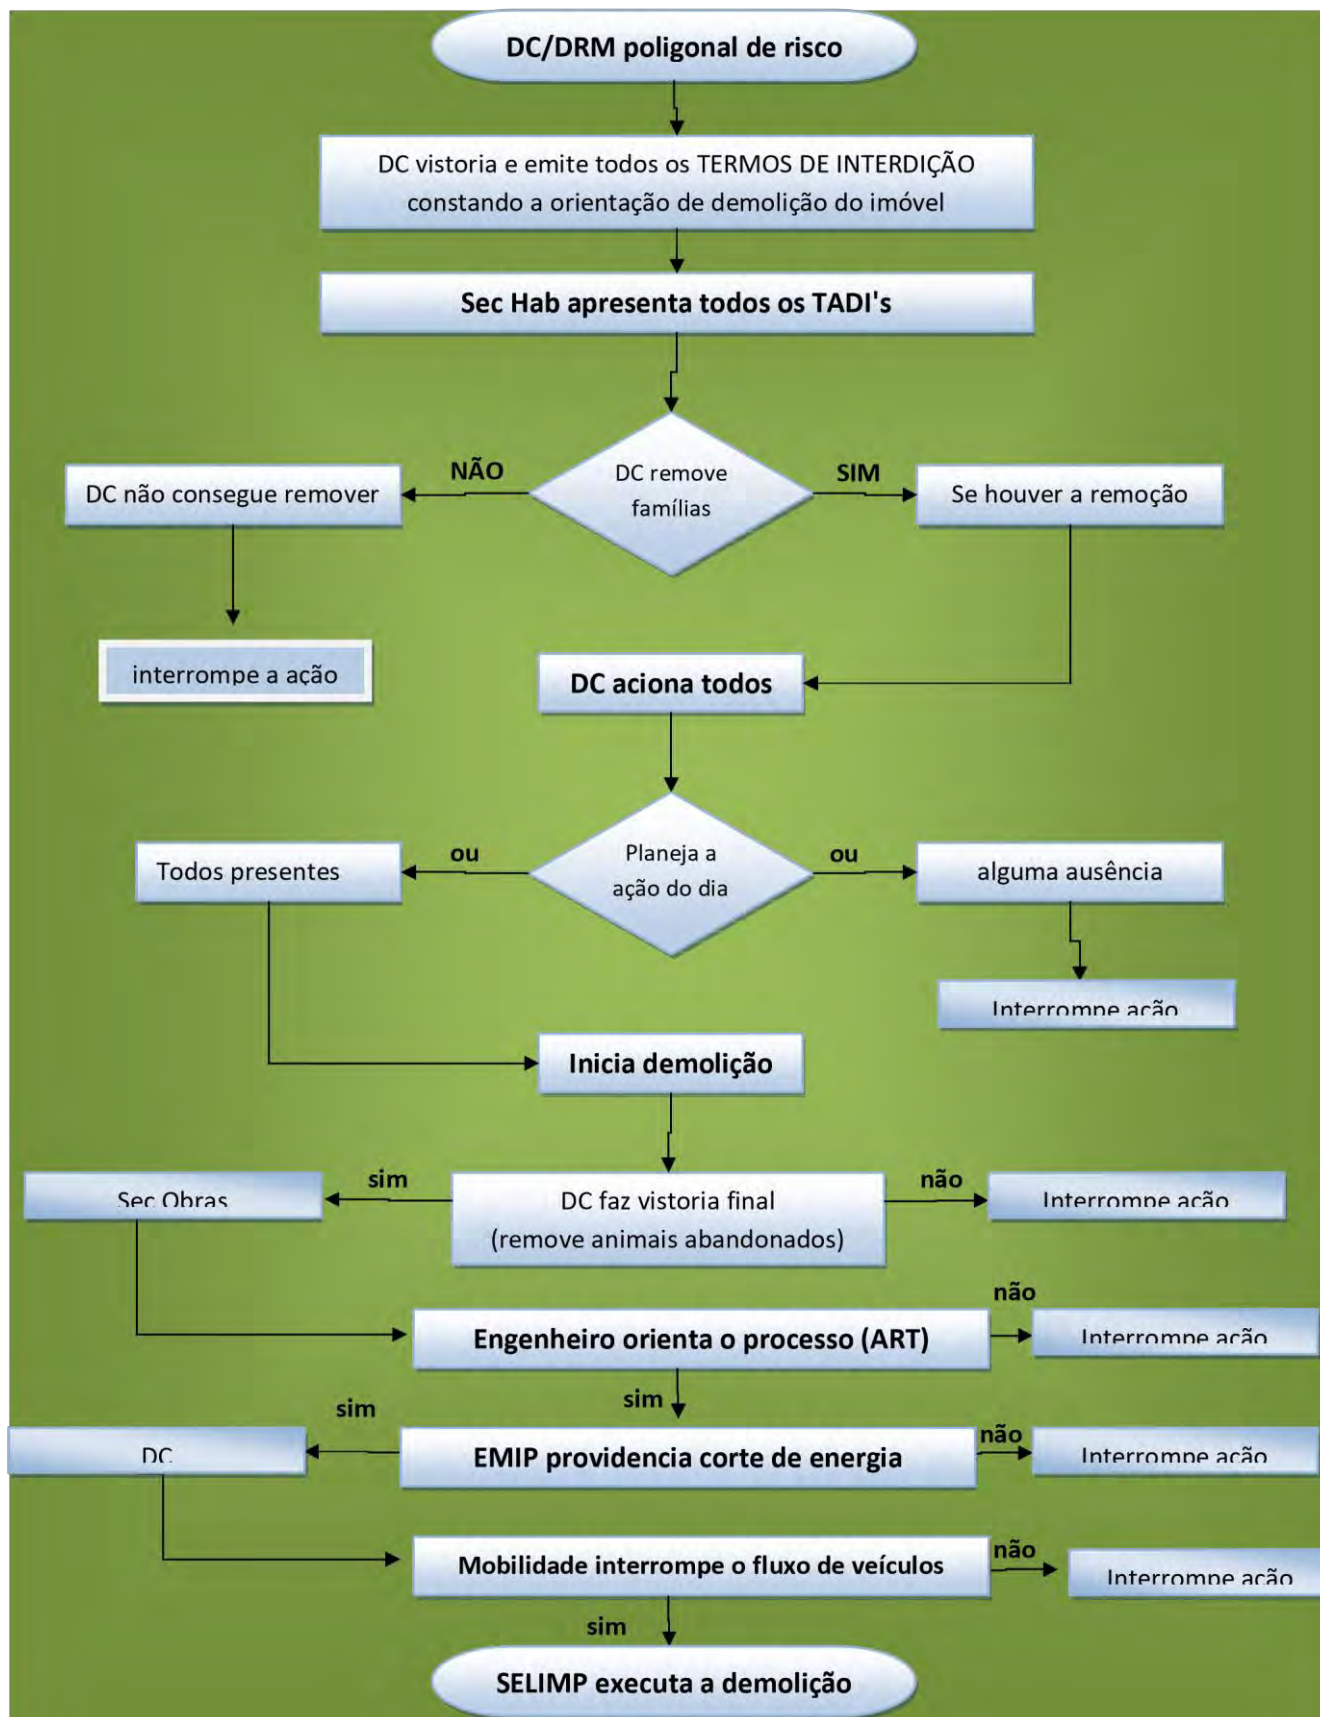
DC/DRM poligonal de risco

DC vistoria e emite todos os TERMOS DE INTERDIÇÃO constando a orientação de demolição do imóvel

Sec Hab apresenta todos os TADI's

DC remove famílias

NÃO

DC não consegue remover

interrompe a ação

SIM

Se houver a remoção

DC aciona todos

Planeja a ação do dia

ou

Todos presentes

ou

alguma ausência

Interrompe ação

Inicia demolição

DC faz vistoria final (remove animais abandonados)

sim

Sec Obras

não

Interrompe ação

Engenheiro orienta o processo (ART)

não

Interrompe ação

sim

sim

DC

EMIP providencia corte de energia

não

Interrompe ação

Mobilidade interrompe o fluxo de veículos

não

Interrompe ação

sim

SELIMP executa a demolição